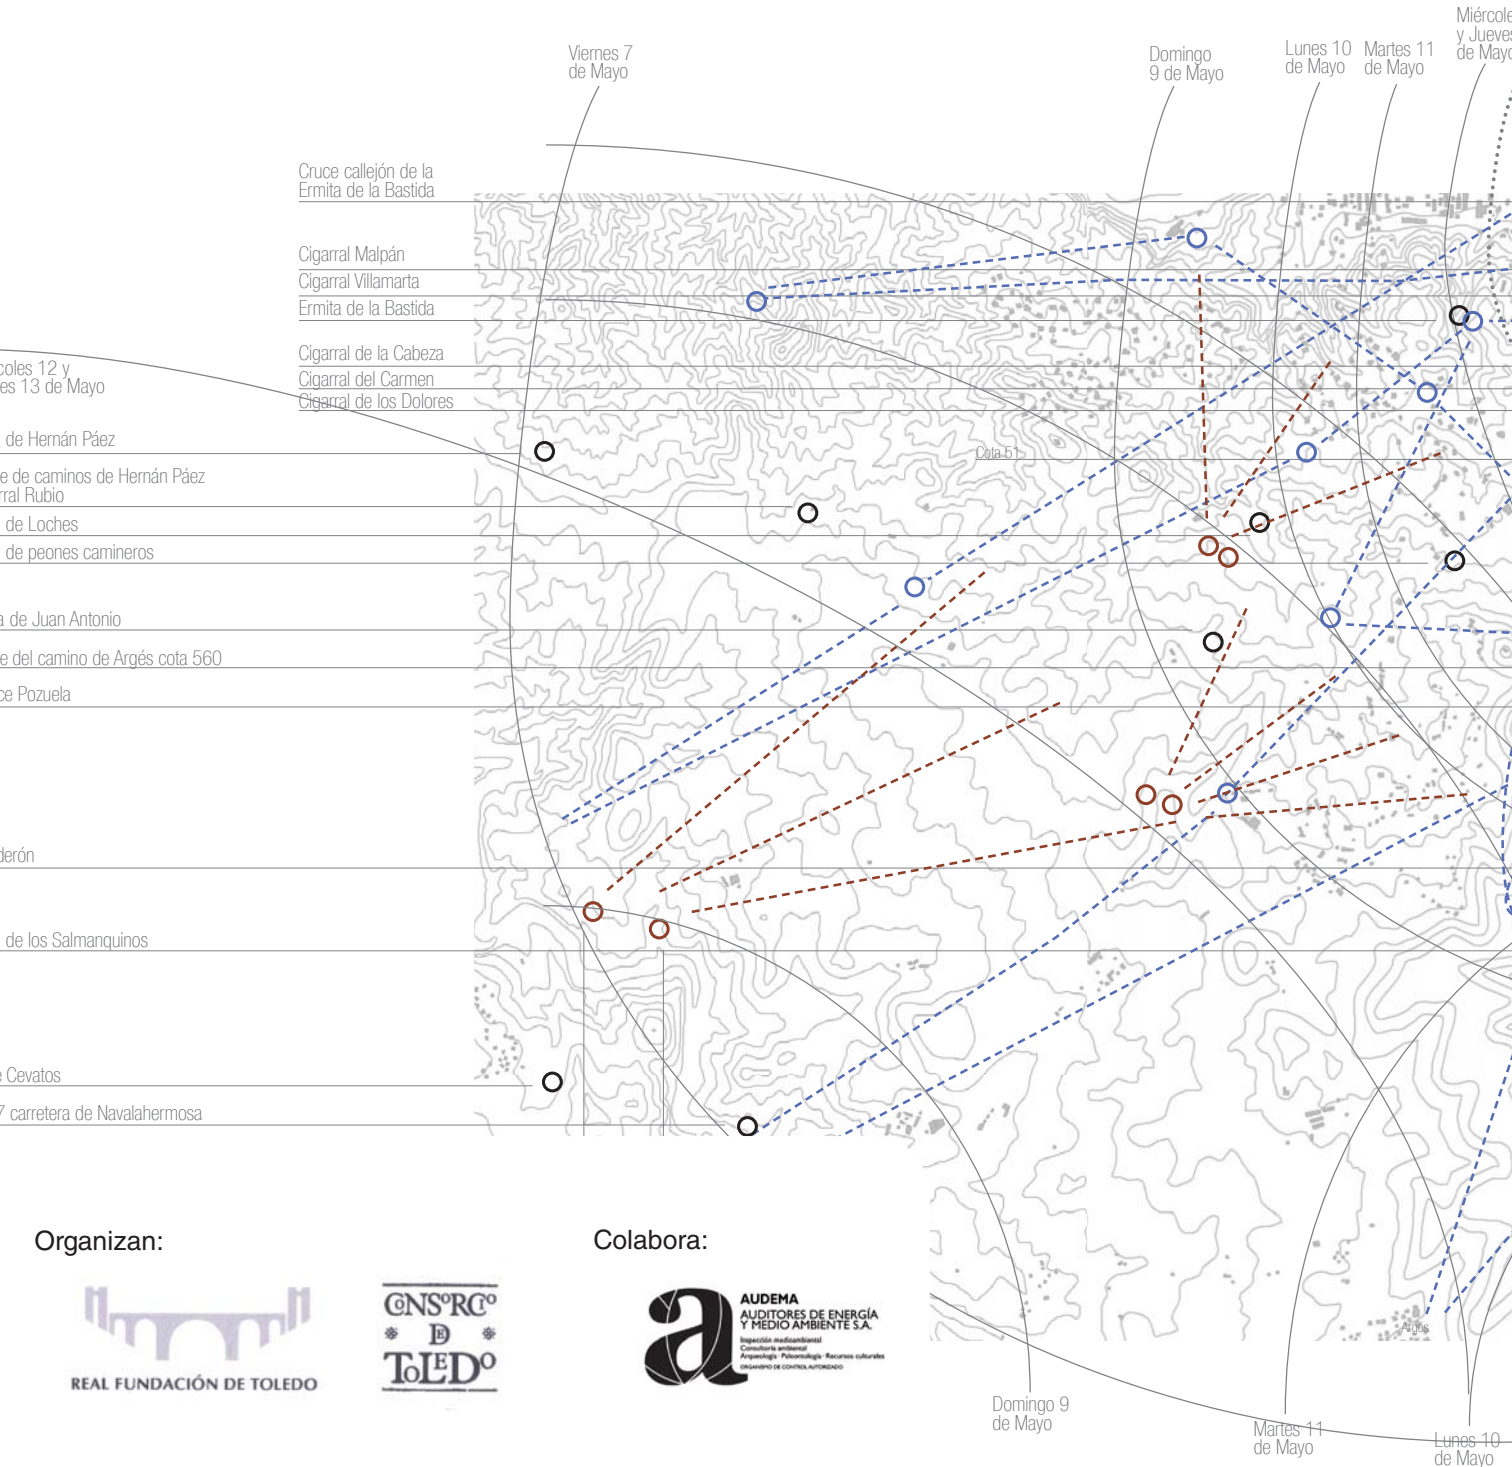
Viernes 7 de Mayo

Domingo 9 de Mayo

Lunes 10 de Mayo

Martes 11 de Mayo

Miércole y Jueves de Mayo

Cruce callejón de la Ermita de la Bastida

Cigarral Malpán

Cigarral Villamarta

Ermita de la Bastida

coles 12 y es 13 de Mayo

Cigarral de la Cabeza

Cigarral del Carmen

Cigarral de los Dolores

de Hernán Páez

e de caminos de Hernán Páez

rral Rubio

de Loches

de peones camineros

a de Juan Antonio

e del camino de Argés cota 560

ce Pozuela

Cota 51

derón

de los Salmanquinos

e Cevatos

7 carretera de Navalahermosa

Organizan:

REAL FUNDACIÓN DE TOLEDO

CONSORCIO DE TOLEDO

Colabora:

AUDEMA
AUDITORES DE ENERGÍA Y MEDIO AMBIENTE S.A.
Inspección medioambiental
Consultoría ambiental
Arqueología · Paleontología · Recursos culturales
ORGANISMO DE CONTROL AUTORIZADO

Argés

Domingo 9 de Mayo

Martes 11 de Mayo

Lunes 10 de Mayo